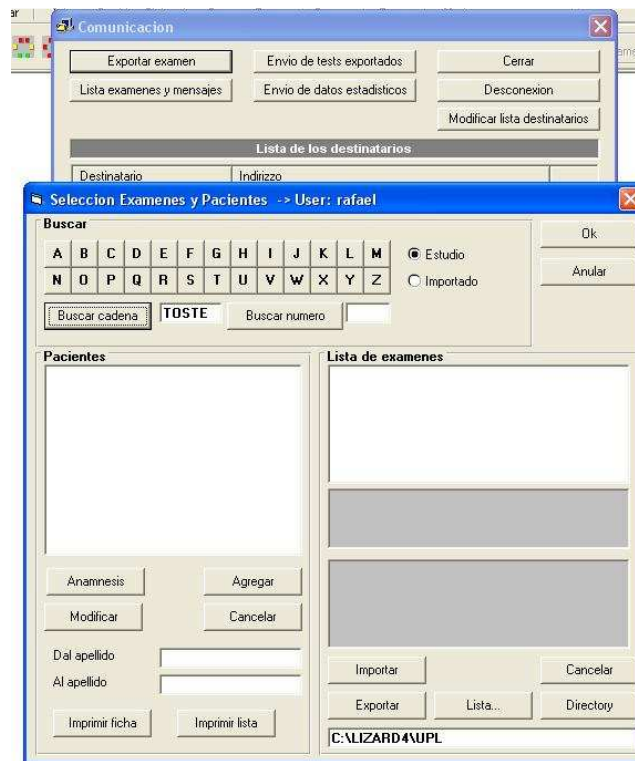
Comunicacion

Exportar examen
Envio de tests exportados
Cerrar
Lista examenes y mensajes
Envio de datos estadisticos
Desconexion
Modificar lista destinatarios

Lista de los destinatarios

| Destinatario | Indirizzo |
|---|---|

Seleccion Examenes y Pacientes -> User: rafael

Buscar

| A | B | C | D | E | F | G | H | I | J | K | L | M |
|---|---|---|---|---|---|---|---|---|---|---|---|---|
| N | O | P | Q | R | S | T | U | V | W | X | Y | Z |

Estudio
Importado

Ok
Anular

Buscar cadena
TOSTE
Buscar numero

Pacientes

Lista de examenes

Anamnesis
Agregar
Modificar
Cancelar

Dal apellido
Al apellido

Imprimir ficha
Imprimir lista

Importar
Cancelar
Exportar
Lista...
Directory

C:\LIZARD4\UPL